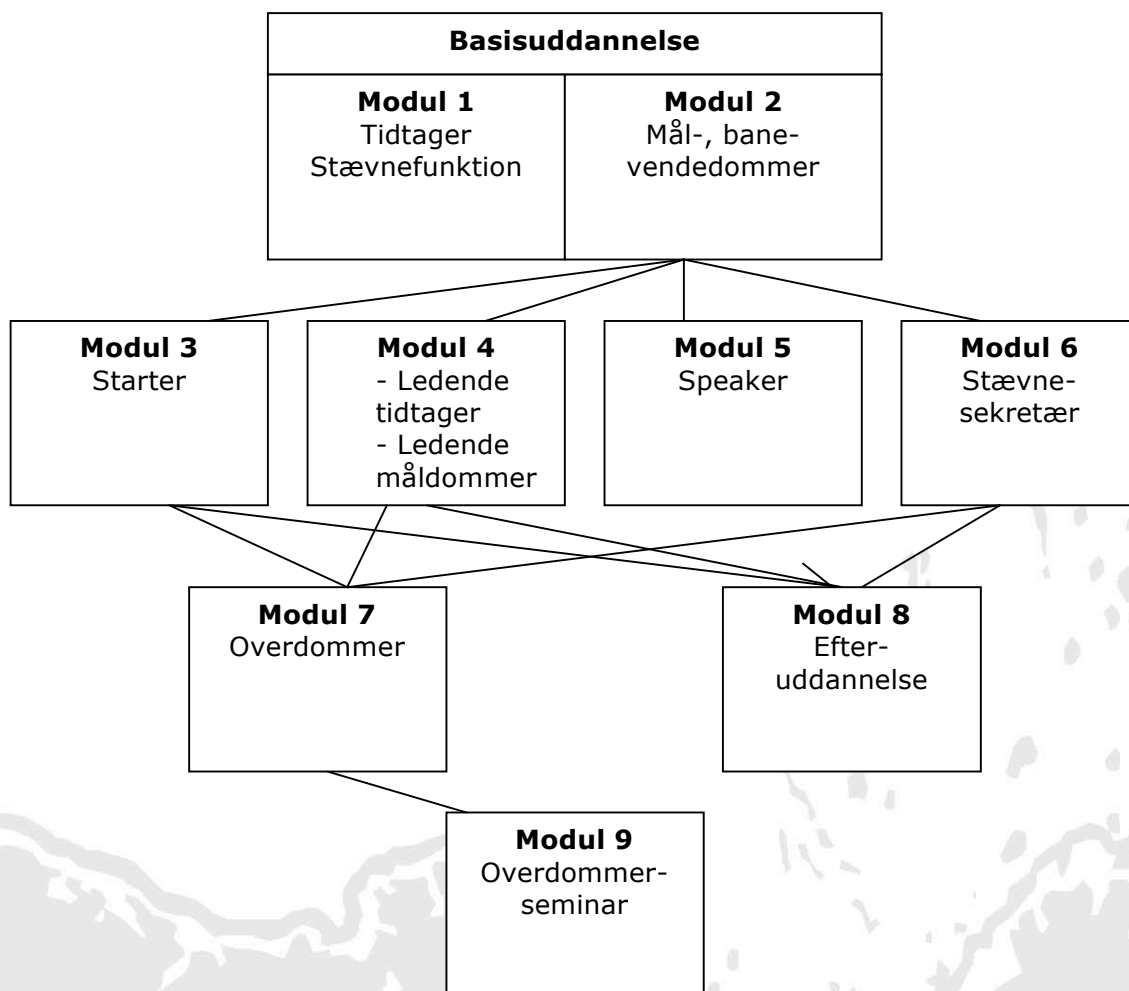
Basisuddannelse

Modul 1
Tidtager
Stævnefunktion

Modul 2
Mål-, banevendedommer

Modul 3
Starter

Modul 4
- Ledende tidtager
- Ledende måldommer

Modul 5
Speaker

Modul 6
Stævnesekretær

Modul 7
Overdommer

Modul 8
Efteruddannelse

Modul 9
Overdommerseminar